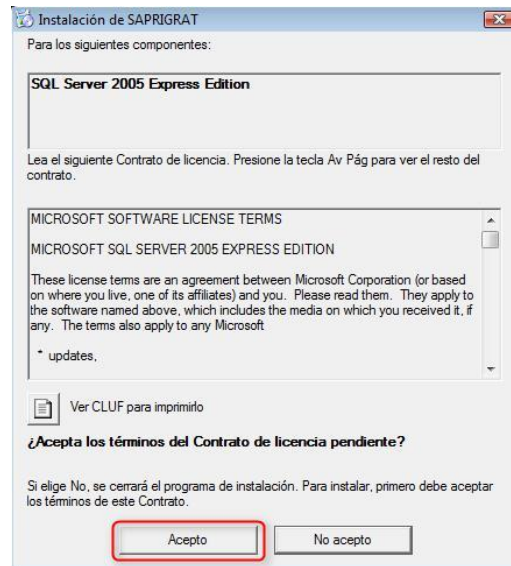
Instalación de SAPRIGRAT

Para los siguientes componentes:

SQL Server 2005 Express Edition

Lea el siguiente Contrato de licencia. Presione la tecla Av Pág para ver el resto del contrato.

MICROSOFT SOFTWARE LICENSE TERMS

MICROSOFT SQL SERVER 2005 EXPRESS EDITION

These license terms are an agreement between Microsoft Corporation (or based on where you live, one of its affiliates) and you. Please read them. They apply to the software named above, which includes the media on which you received it, if any. The terms also apply to any Microsoft

* updates,

Ver CLUF para imprimirlo

¿Acepta los términos del Contrato de licencia pendiente?

Si elige No, se cerrará el programa de instalación. Para instalar, primero debe aceptar los términos de este Contrato.

Acepto

No acepto